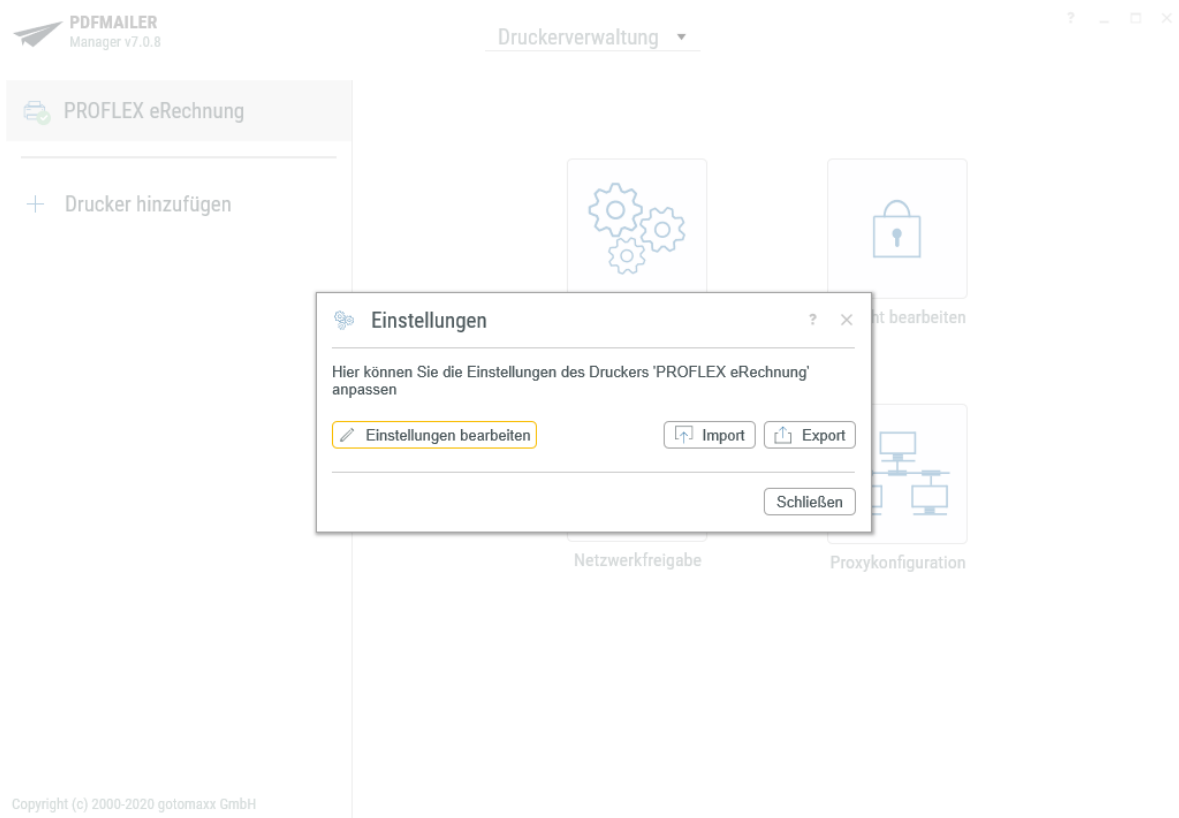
PDFMAILER
Manager v7.0.8

Druckerverwaltung ▾

? _ □ ×

PROFLEX eRechnung

+ Drucker hinzufügen

Einstellungen ? ×

Hier können Sie die Einstellungen des Druckers 'PROFLEX eRechnung' anpassen

Einstellungen bearbeiten

Import

Export

Schließen

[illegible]ht bearbeiten

Netzwerkfreigabe

Proxykonfiguration

Copyright (c) 2000-2020 gotomaxx GmbH